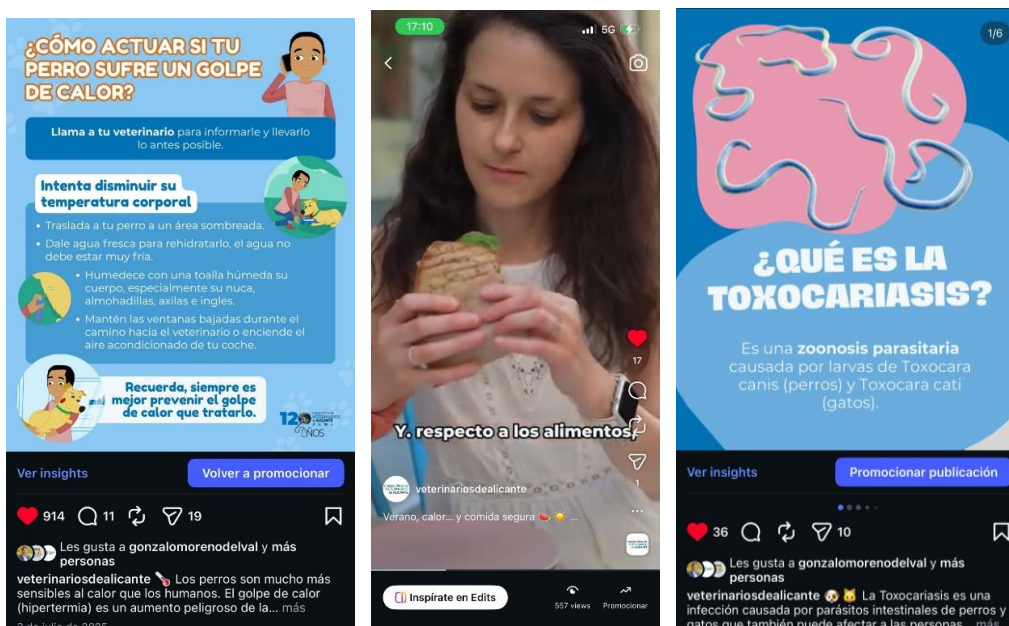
¿CÓMO ACTUAR SI TU PERRO SUFRE UN GOLPE DE CALOR?

Llama a tu veterinario para informarle y llevarlo lo antes posible.

Intenta disminuir su temperatura corporal

• Traslada a tu perro a un área sombreada.
• Dale agua fresca para rehidratarlo, el agua no debe estar muy fría.
• Humedece con una toalla húmeda su cuerpo, especialmente su nuca, almohadillas, axilas e ingles.
• Mantén las ventanas bajadas durante el camino hacia el veterinario o enciende el aire acondicionado de tu coche.

Recuerda, siempre es mejor prevenir el golpe de calor que tratarlo.

120 AÑOS

Ver insights
Volver a promocionar

914 11 19

Les gusta a gonzalomorenodelval y más personas

veterinariosdealicante Los perros son mucho más sensibles al calor que los humanos. El golpe de calor (hipertermia) es un aumento peligroso de la... más

17:10
5G

17

1

Y. respecto a los alimentos,

veterinariosdealicante

Verano, calor... y comida segura

Inspírate en Edits
557 views
Promocionar

1/6

¿QUÉ ES LA TOXOCARIASIS?

Es una zoonosis parasitaria causada por larvas de Toxocara canis (perros) y Toxocara cati (gatos).

Ver insights
Promocionar publicación

36 10

Les gusta a gonzalomorenodelval y más personas

veterinariosdealicante La Toxocariasis es una infección causada por parásitos intestinales de perros y gatos que también puede afectar a las personas... más